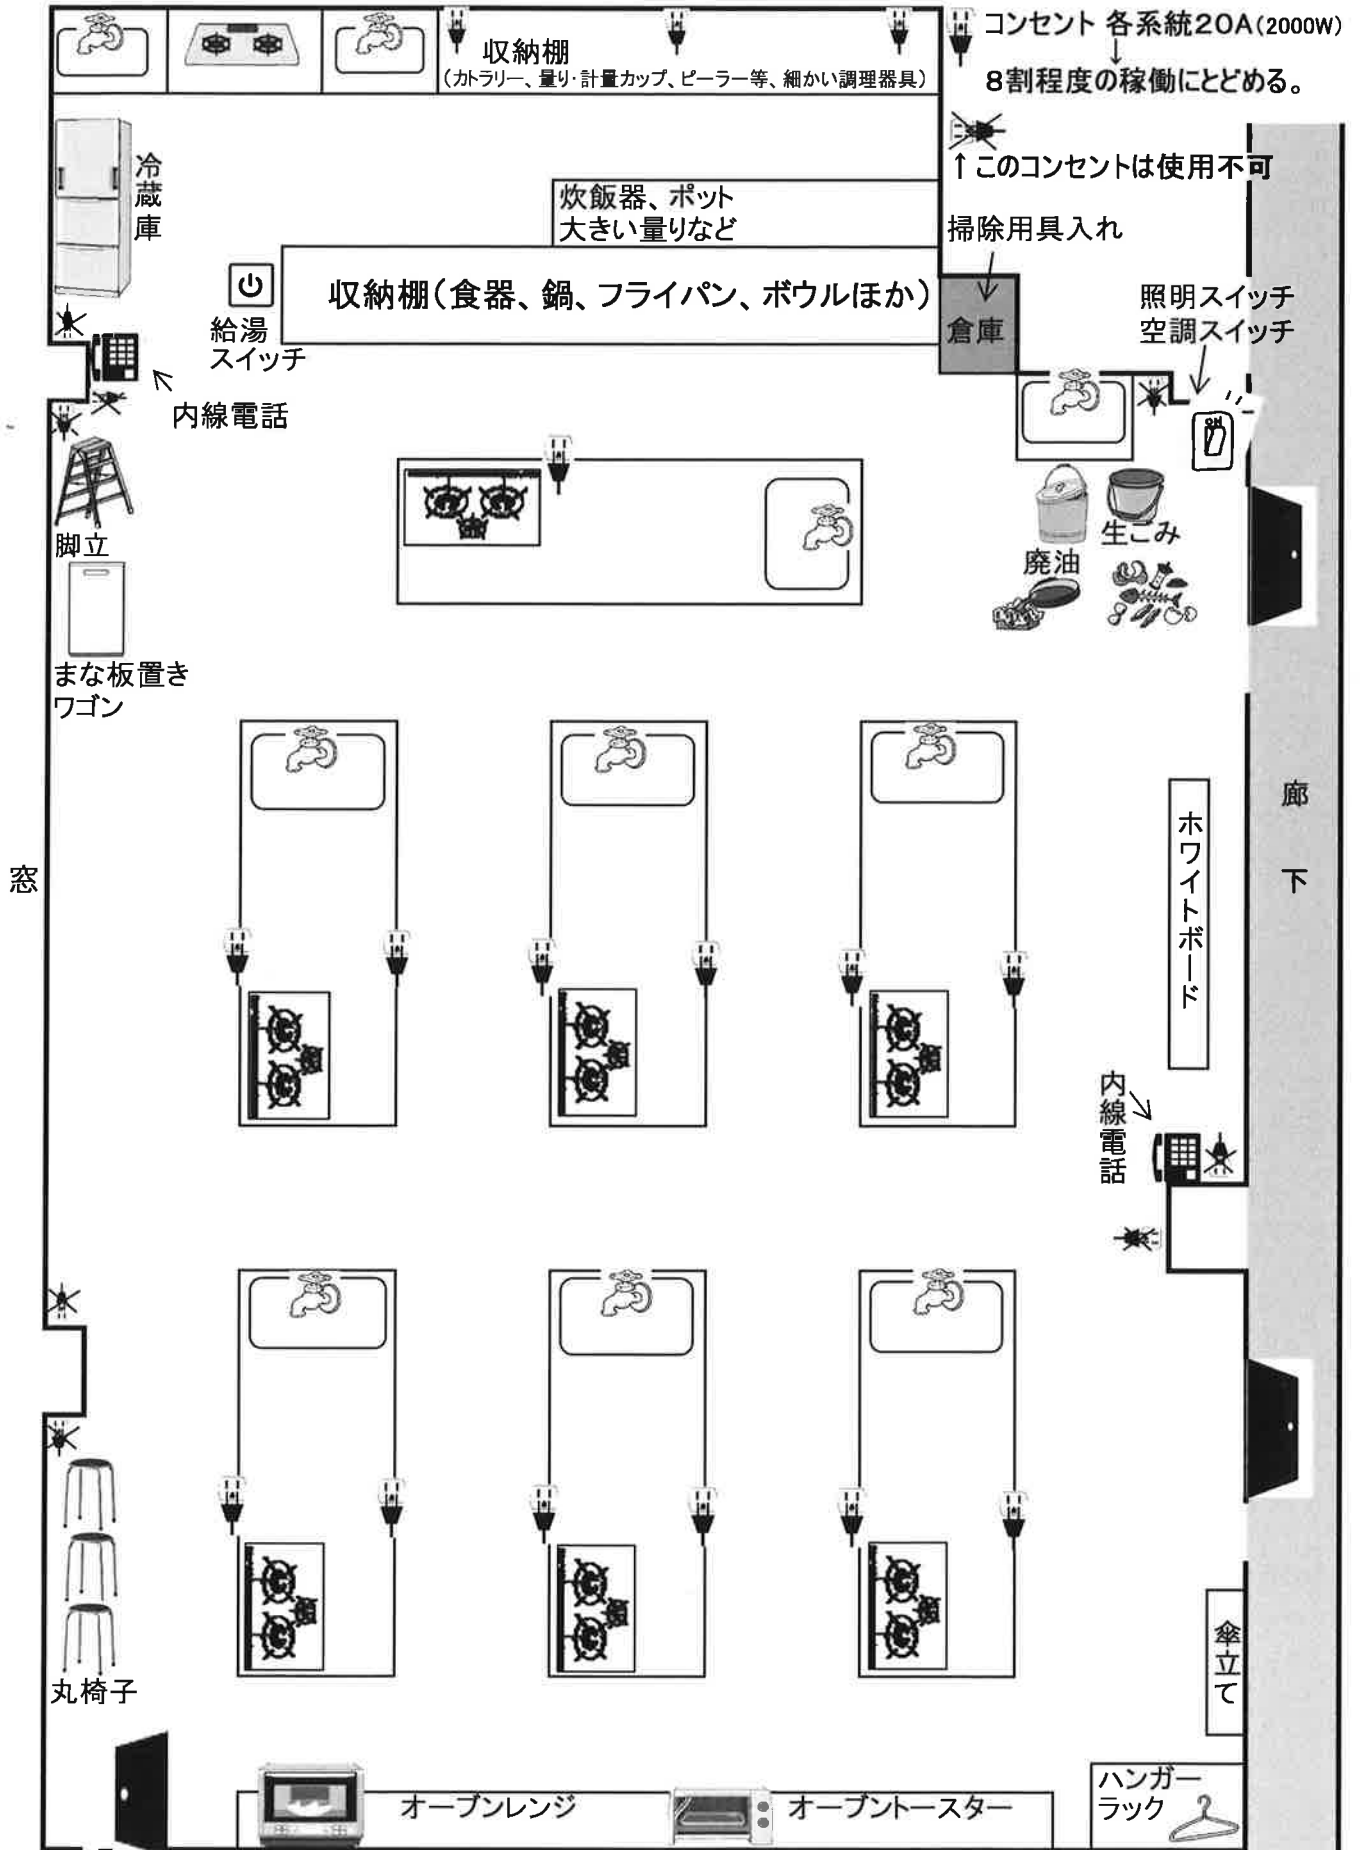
収納棚
（カトラリー、量り･計量カップ、ピーラー等、細かい調理器具）

コンセント 各系統20A（2000W）
↓
8割程度の稼働にとどめる。

↑このコンセントは使用不可

冷蔵庫

炊飯器、ポット
大きい量りなど

掃除用具入れ

収納棚（食器、鍋、フライパン、ボウルほか）

倉庫

給湯スイッチ

照明スイッチ
空調スイッチ

内線電話

脚立

生ごみ

廃油

まな板置きワゴン

廊下

窓

ホワイトボード

内線電話

傘立て

丸椅子

ハンガーラック

オーブンレンジ

オーブントースター